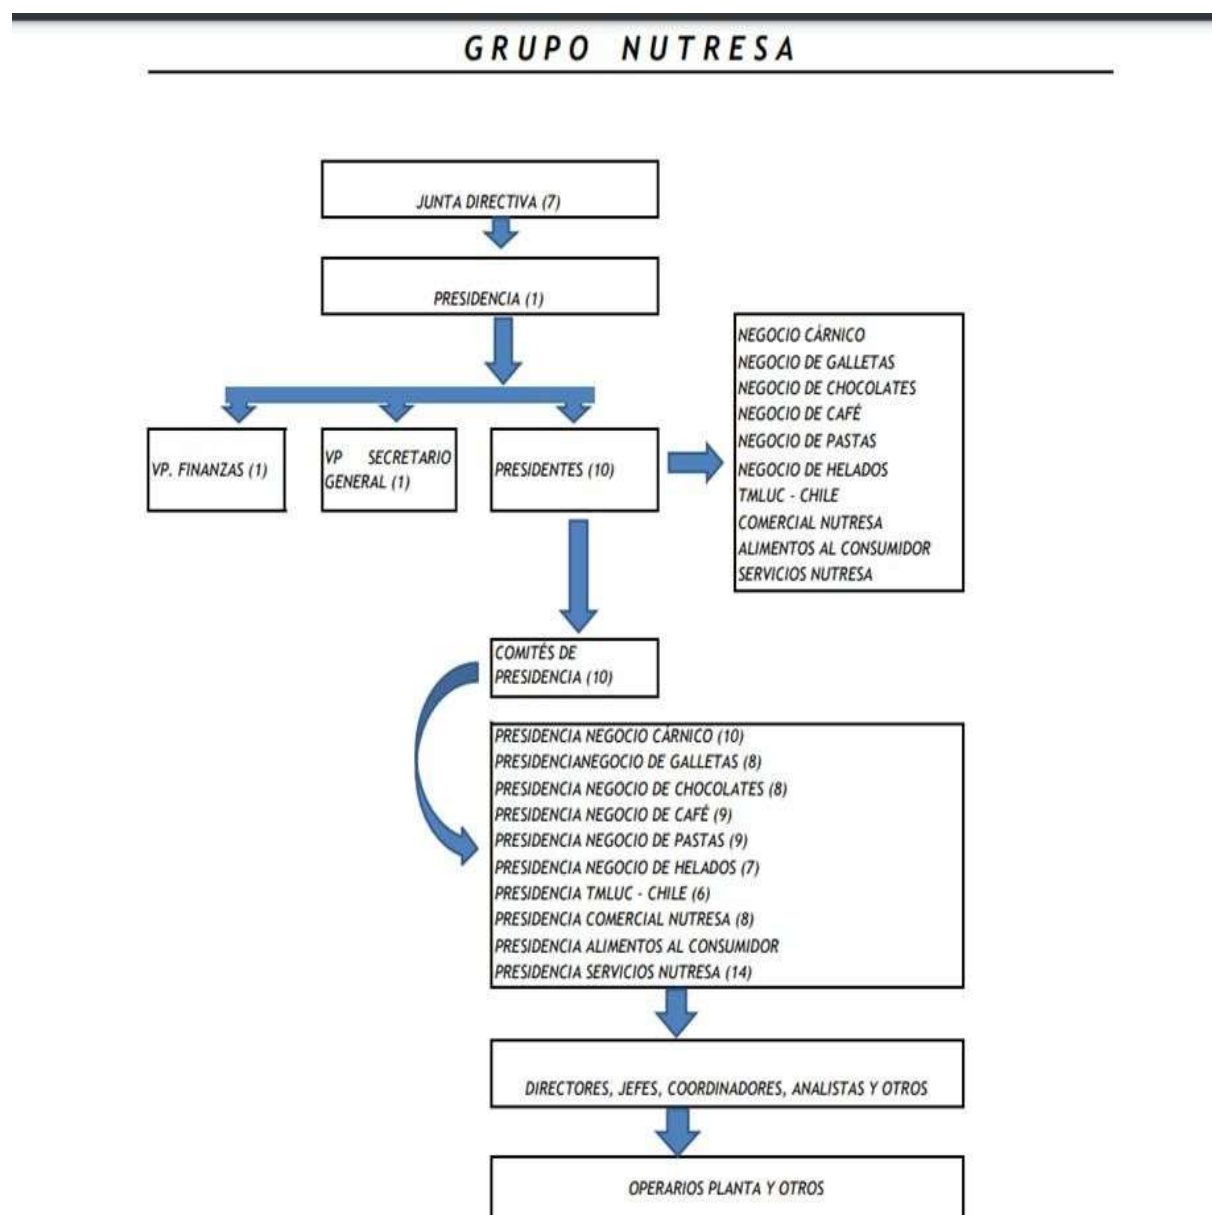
GRUPO NUTRESA

JUNTA DIRECTIVA (7)

PRESIDENCIA (1)

VP. FINANZAS (1)

VP SECRETARIO GENERAL (1)

PRESIDENTES (10)

NEGOCIO CÁRNICO
NEGOCIO DE GALLETAS
NEGOCIO DE CHOCOLATES
NEGOCIO DE CAFÉ
NEGOCIO DE PASTAS
NEGOCIO DE HELADOS
TMLUC - CHILE
COMERCIAL NUTRESA
ALIMENTOS AL CONSUMIDOR
SERVICIOS NUTRESA

COMITÉS DE PRESIDENCIA (10)

PRESIDENCIA NEGOCIO CÁRNICO (10)
PRESIDENCIANEGOCIO DE GALLETAS (8)
PRESIDENCIA NEGOCIO DE CHOCOLATES (8)
PRESIDENCIA NEGOCIO DE CAFÉ (9)
PRESIDENCIA NEGOCIO DE PASTAS (9)
PRESIDENCIA NEGOCIO DE HELADOS (7)
PRESIDENCIA TMLUC - CHILE (6)
PRESIDENCIA COMERCIAL NUTRESA (8)
PRESIDENCIA ALIMENTOS AL CONSUMIDOR
PRESIDENCIA SERVICIOS NUTRESA (14)

DIRECTORES, JEFES, COORDINADORES, ANALISTAS Y OTROS

OPERARIOS PLANTA Y OTROS